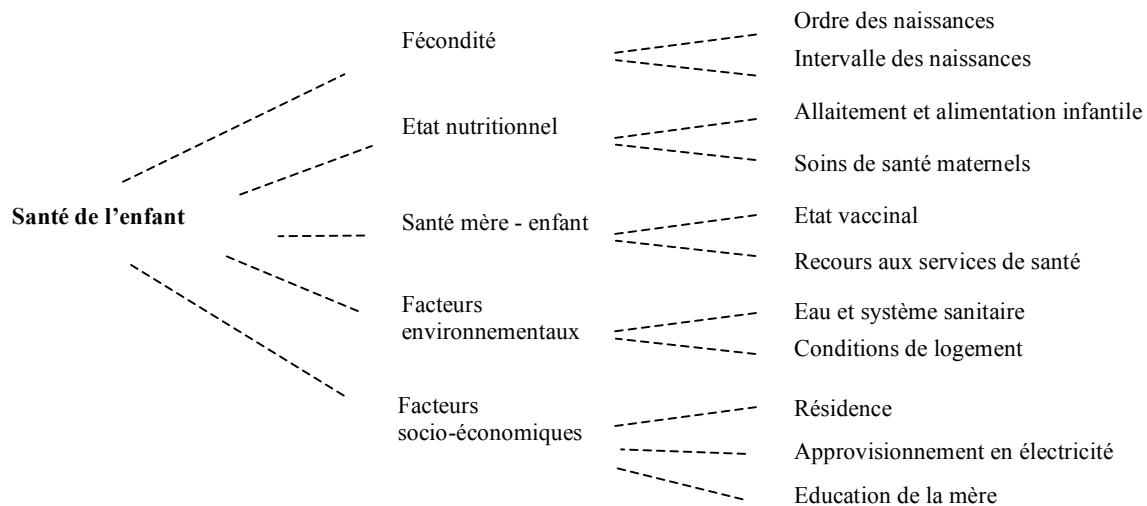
Santé de l'enfant

Fécondité

Ordre des naissances

Intervalle des naissances

Etat nutritionnel

Allaitement et alimentation infantile

Soins de santé maternels

Santé mère - enfant

Etat vaccinal

Recours aux services de santé

Facteurs environnementaux

Eau et système sanitaire

Conditions de logement

Facteurs socio-économiques

Résidence

Approvisionnement en électricité

Education de la mère